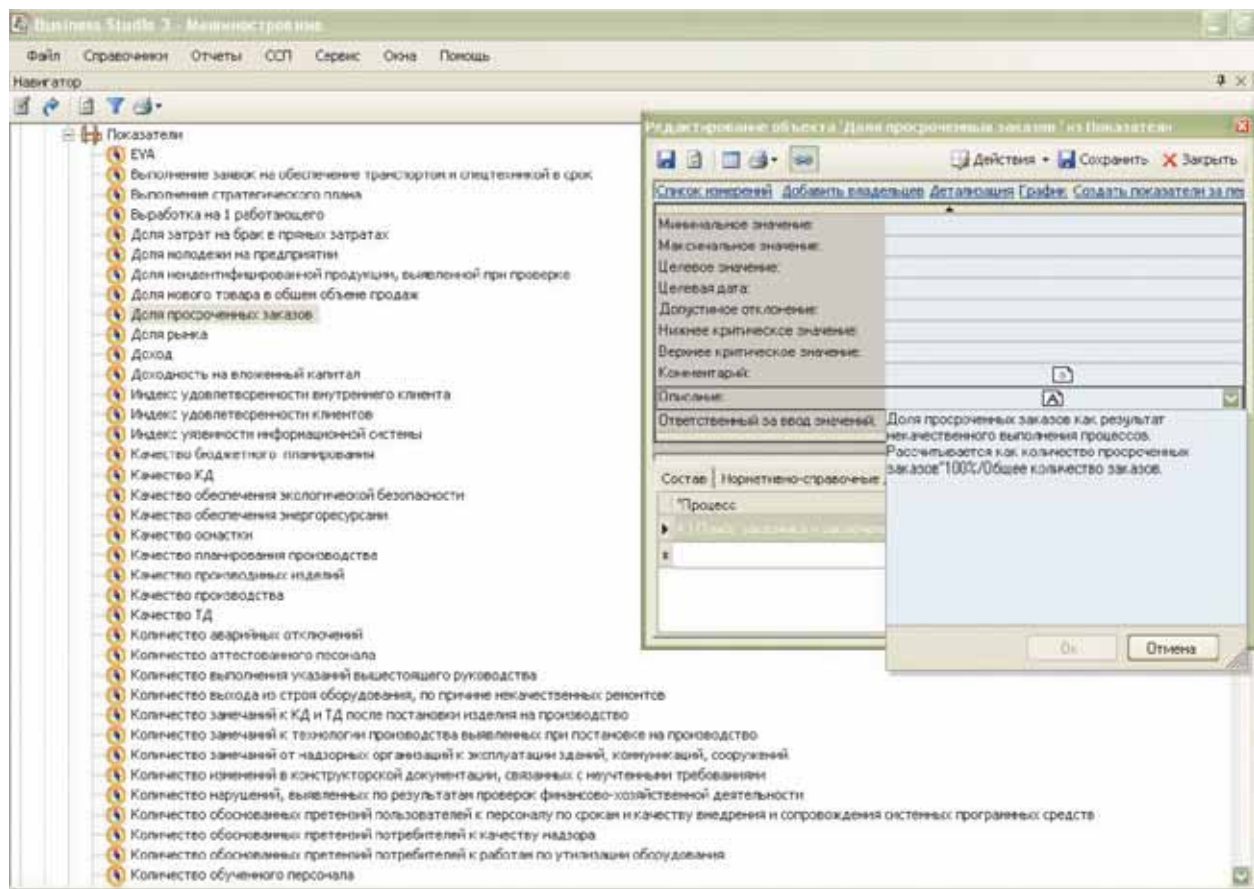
Business Studio 3 - Машиностроение

Файл Справочники Отчеты ССП Сервис Окна Помощь

Навигатор

Показатели
EVA
Выполнение заявок на обеспечение транспортом и спецтехникой в срок
Выполнение стратегического плана
Выработка на 1 работающего
Доля затрат на брак в прямых затратах
Доля молодежи на предприятии
Доля неидентифицированной продукции, выявленной при проверке
Доля нового товара в общем объеме продаж
Доля просроченных заказов
Доля рынка
Доход
Доходность на вложенный капитал
Индекс удовлетворенности внутреннего клиента
Индекс удовлетворенности клиентов
Индекс уязвимости информационной системы
Качество бюджетного планирования
Качество КД
Качество обеспечения экологической безопасности
Качество обеспечения энергоресурсами
Качество оснастки
Качество планирования производства
Качество производимых изделий
Качество производства
Качество ТД
Количество аварийных отключений
Количество аттестованного персонала
Количество выполнения указаний вышестоящего руководства
Количество выхода из строя оборудования, по причине некачественных ремонтов
Количество замечаний к КД и ТД после постановки изделия на производство
Количество замечаний к технологии производства выявленных при постановке на производство
Количество замечаний от надзорных организаций к эксплуатации зданий, коммуникаций, сооружений
Количество изменений в конструкторской документации, связанных с неучтенными требованиями
Количество нарушений, выявленных по результатам проверок финансово-хозяйственной деятельности
Количество обоснованных претензий пользователей к персоналу по срокам и качеству внедрения и сопровождения системных программных средств
Количество обоснованных претензий потребителей к качеству надзора
Количество обоснованных претензий потребителей к работам по утилизации оборудования
Количество обученного персонала

Редактирование объекта 'Доля просроченных заказов' из Показатели

Действия Сохранить Закрыть

Список измерений Добавить владельцев Детализация График Создать показатели за пе

Минимальное значение:
Максимальное значение:
Целевое значение:
Целевая дата:
Допустимое отклонение:
Нижнее критическое значение:
Верхнее критическое значение:
Комментарий:
Описание:
Ответственный за ввод значений:

Доля просроченных заказов как результат некачественного выполнения процессов. Рассчитывается как количество просроченных заказов*100%/Общее количество заказов.

Состав | Нормативно-справочные
Процесс
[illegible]

Ок Отмена